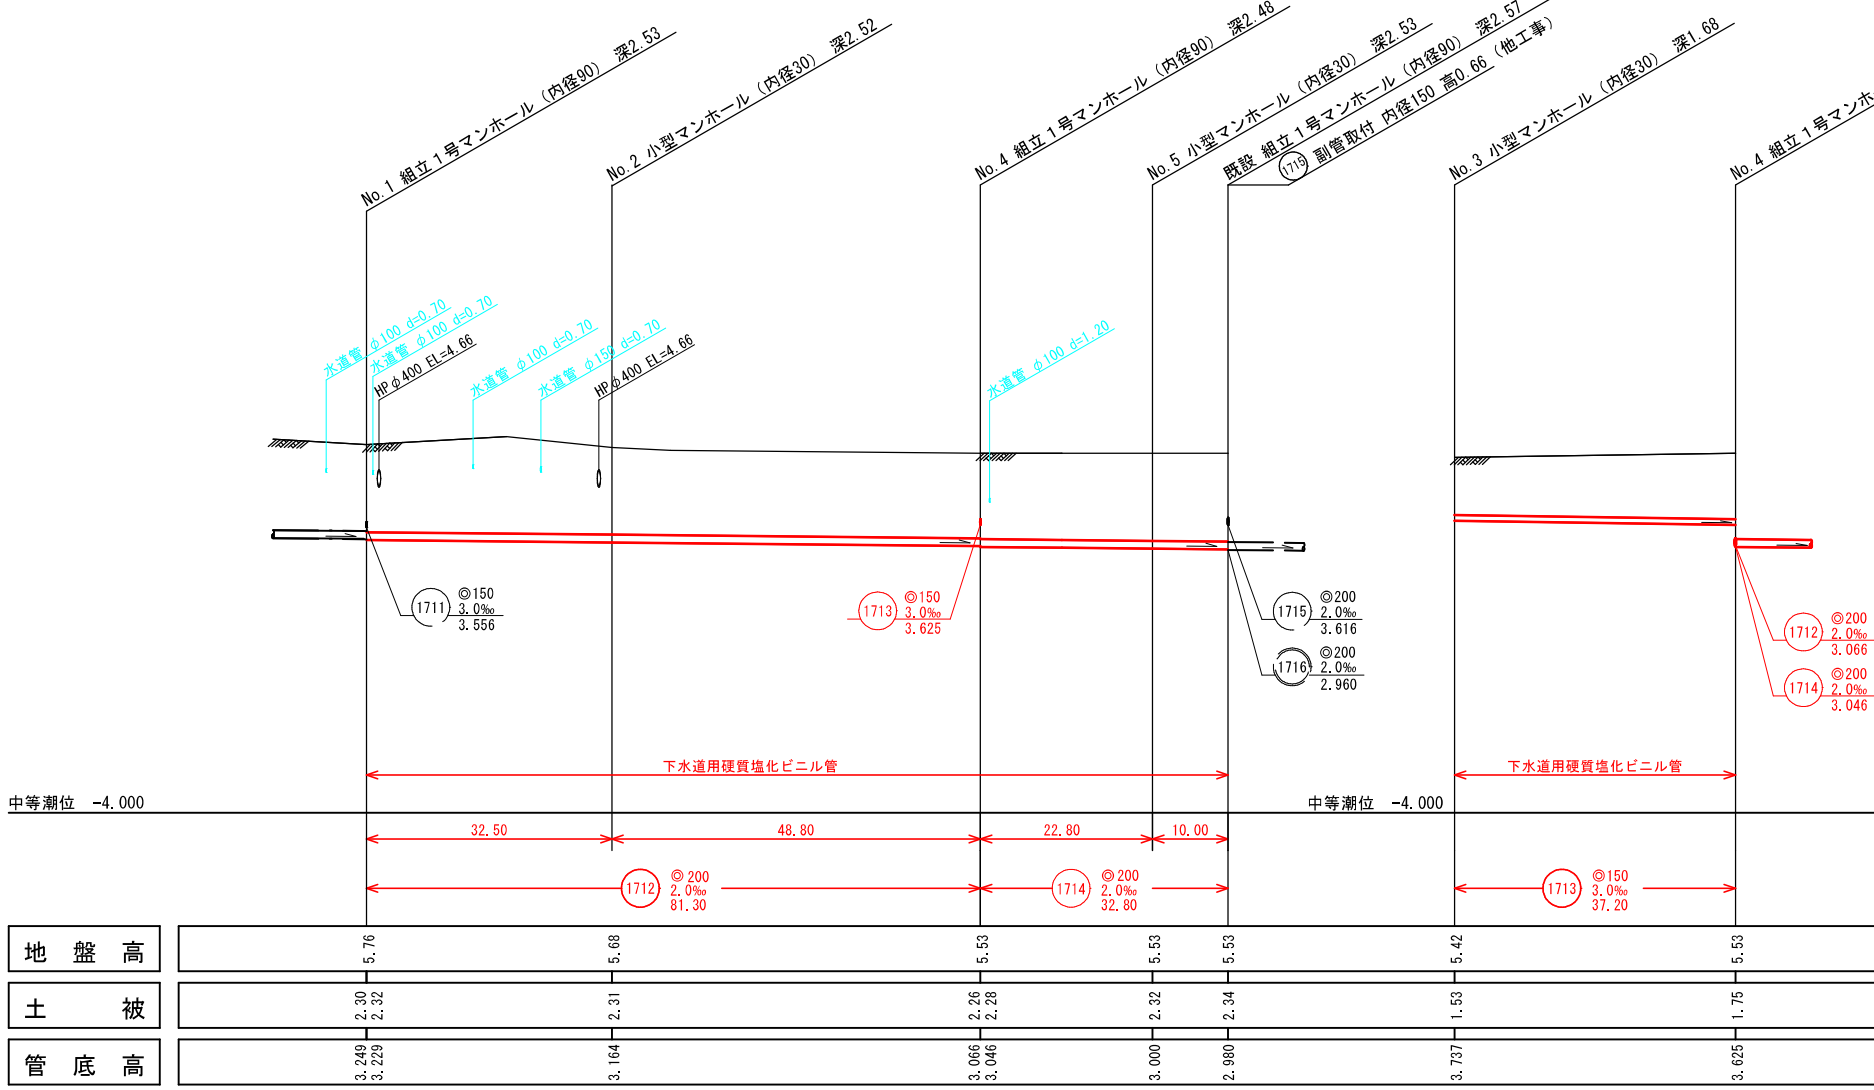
No.1 組立1号マンホール（内径90） 深2.53
No.2 小型マンホール（内径30） 深2.52
No.4 組立1号マンホール（内径90） 深2.48
No.5 小型マンホール（内径30） 深2.53
既設 組立1号マンホール（内径90） 深2.57
1715 副管取付 内径150 高0.66（他工事）
No.3 小型マンホール（内径30） 深1.68
No.4 組立1号マンホ

水道管 φ100 d=0.70
水道管 φ100 d=0.70
HPφ400 EL=4.66
水道管 φ100 d=0.70
水道管 φ150 d=0.70
HPφ400 EL=4.66
水道管 φ100 d=1.20

1711 ◎150 3.0‰ 3.556
1713 ◎150 3.0‰ 3.625
1715 ◎200 2.0‰ 3.616
1716 ◎200 2.0‰ 2.960
1712 ◎200 2.0‰ 3.066
1714 ◎200 2.0‰ 3.046

下水道用硬質塩化ビニル管
下水道用硬質塩化ビニル管

中等潮位 -4.000
中等潮位 -4.000

32.50
48.80
22.80
10.00

1712 ◎200 2.0‰ 81.30
1714 ◎200 2.0‰ 32.80
1713 ◎150 3.0‰ 37.20

| 地盤高 | 5.76 | 5.68 | 5.53 | 5.53 | 5.53 | 5.42 | 5.53 |
|---|---|---|---|---|---|---|---|
| 土被 | 2.30 2.32 | 2.31 | 2.26 2.28 | 2.32 | 2.34 | 1.53 | 1.75 |
| 管底高 | 3.249 3.229 | 3.164 | 3.066 3.046 | 3.000 | 2.980 | 3.737 | 3.625 |